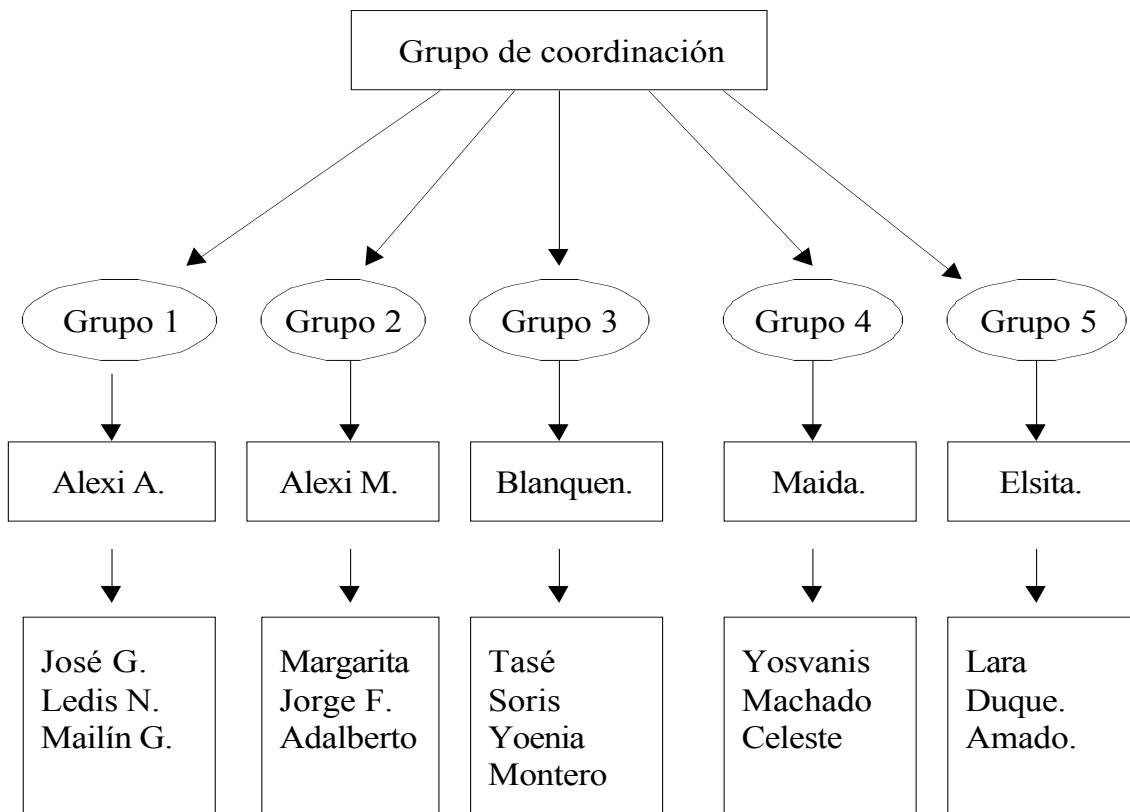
Grupo de coordinación

Grupo 1

Alexi A.

José G.
Ledis N.
Mailín G.

Grupo 2

Alexi M.

Margarita
Jorge F.
Adalberto

Grupo 3

Blanquen.

Tasé
Soris
Yoenia
Montero

Grupo 4

Maida.

Yosvanis
Machado
Celeste

Grupo 5

Elsita.

Lara
Duque.
Amado.